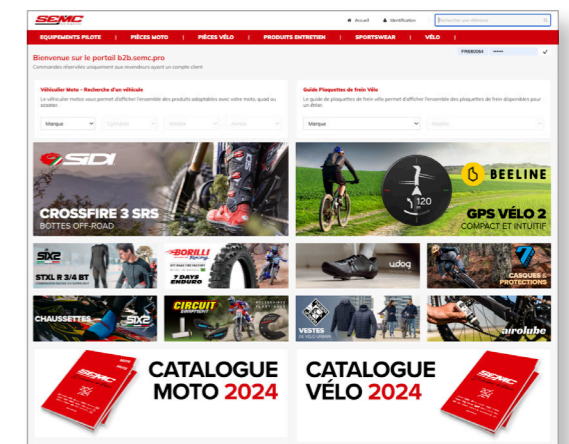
SEMC

Accueil Identification Recherche par référence

EQUIPEMENTS PILOTE | PIÈCES MOTO | PIÈCES VÉLO | PRODUITS ENTRETIEN | SPORTSWEAR | VÉLO

FR68004 ••••••

Bienvenue sur le portail b2b.semc.pro

Commandes réservées uniquement aux revendeurs ayant un compte client

Véhiculier Moto - Recherche d'un véhicule

Le véhiculier moteur vous permet d'afficher l'ensemble des produits adaptables avec votre moto, quad ou scooter.

Marque | Cylindrée | Modèle | Année

Guide Plaquettes de frein Vélo

Le guide de plaquettes de frein vélo permet d'afficher l'ensemble des freins disponibles pour un étrier.

Marque | Modèle

SIDI

CROSSFIRE 3 SRS

BOTTES OFF-ROAD

BEELINE

120

GPS VÉLO 2

COMPACT ET INTUITIF

SIX2

STXL R 3/4 BT

BORILLI

7 DAYS ENDURO

udog

CASQUES & PROTECTIONS

CHAUSSETTES

SIX2

CIRCUIT

VESTES

airolube

CATALOGUE MOTO 2024

CATALOGUE VÉLO 2024